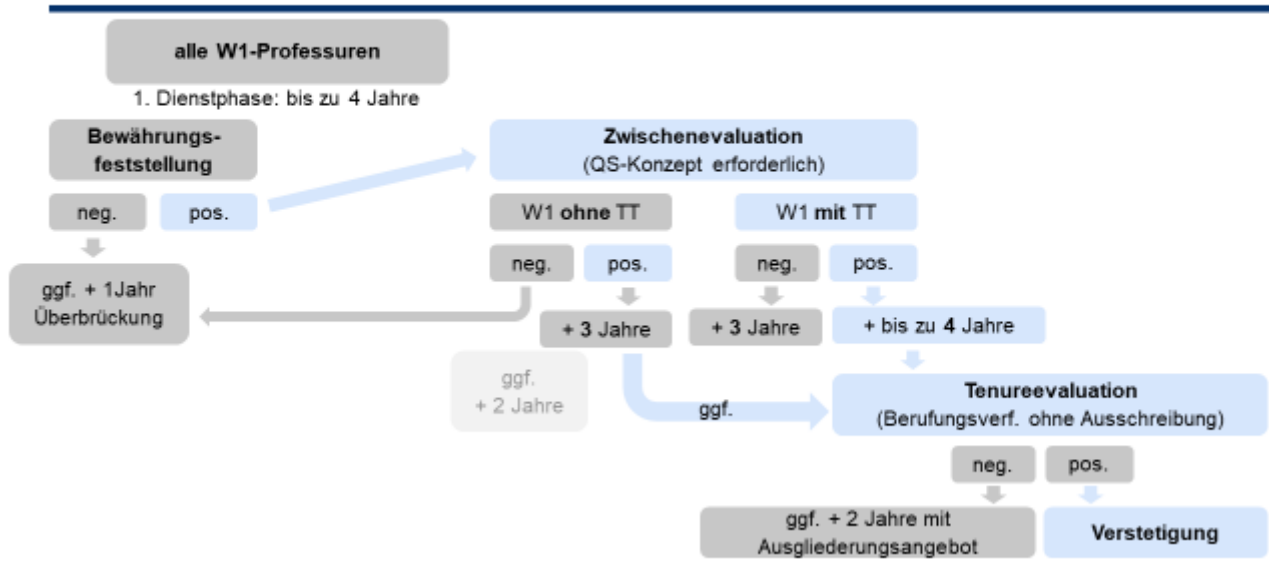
alle W1-Professuren

1. Dienstphase: bis zu 4 Jahre

Bewährungsfeststellung

Zwischenevaluation
(QS-Konzept erforderlich)

neg.

pos.

W1 ohne TT

W1 mit TT

ggf. + 1Jahr Überbrückung

neg.

pos.

neg.

pos.

+ 3 Jahre

+ 3 Jahre

+ bis zu 4 Jahre

ggf.
+ 2 Jahre

ggf.

Tenureevaluation
(Berufungsverf. ohne Ausschreibung)

neg.

pos.

ggf. + 2 Jahre mit Ausgliederungsangebot

Verstetigung